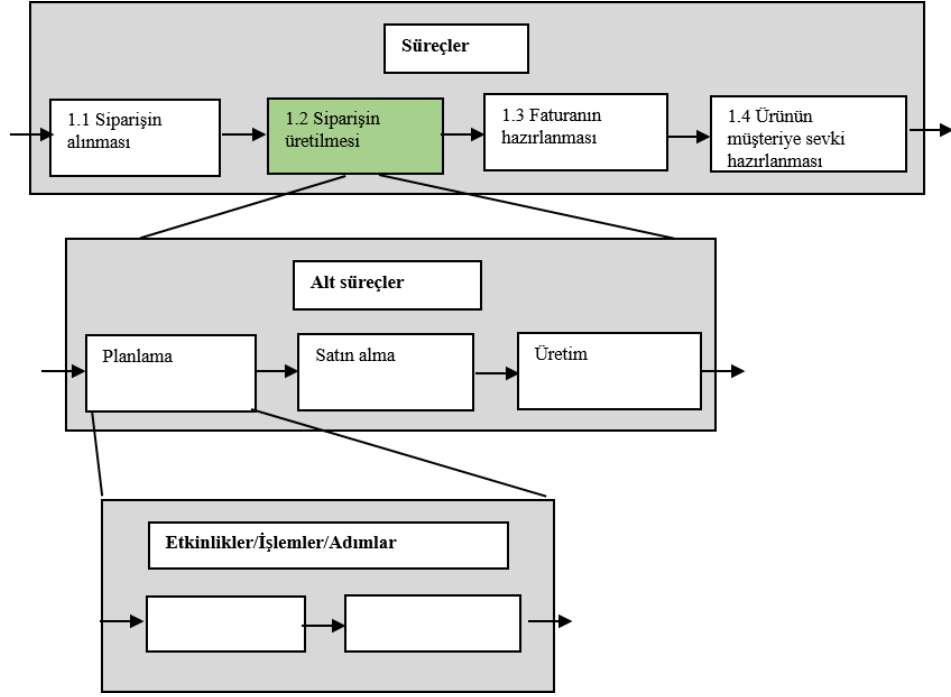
Süreçler

1.1 Siparişin alınması

1.2 Siparişin üretilmesi

1.3 Faturanın hazırlanması

1.4 Ürünün müşteriye sevki hazırlanması

Alt süreçler

Planlama

Satın alma

Üretim

Etkinlikler/İşlemler/Adımlar